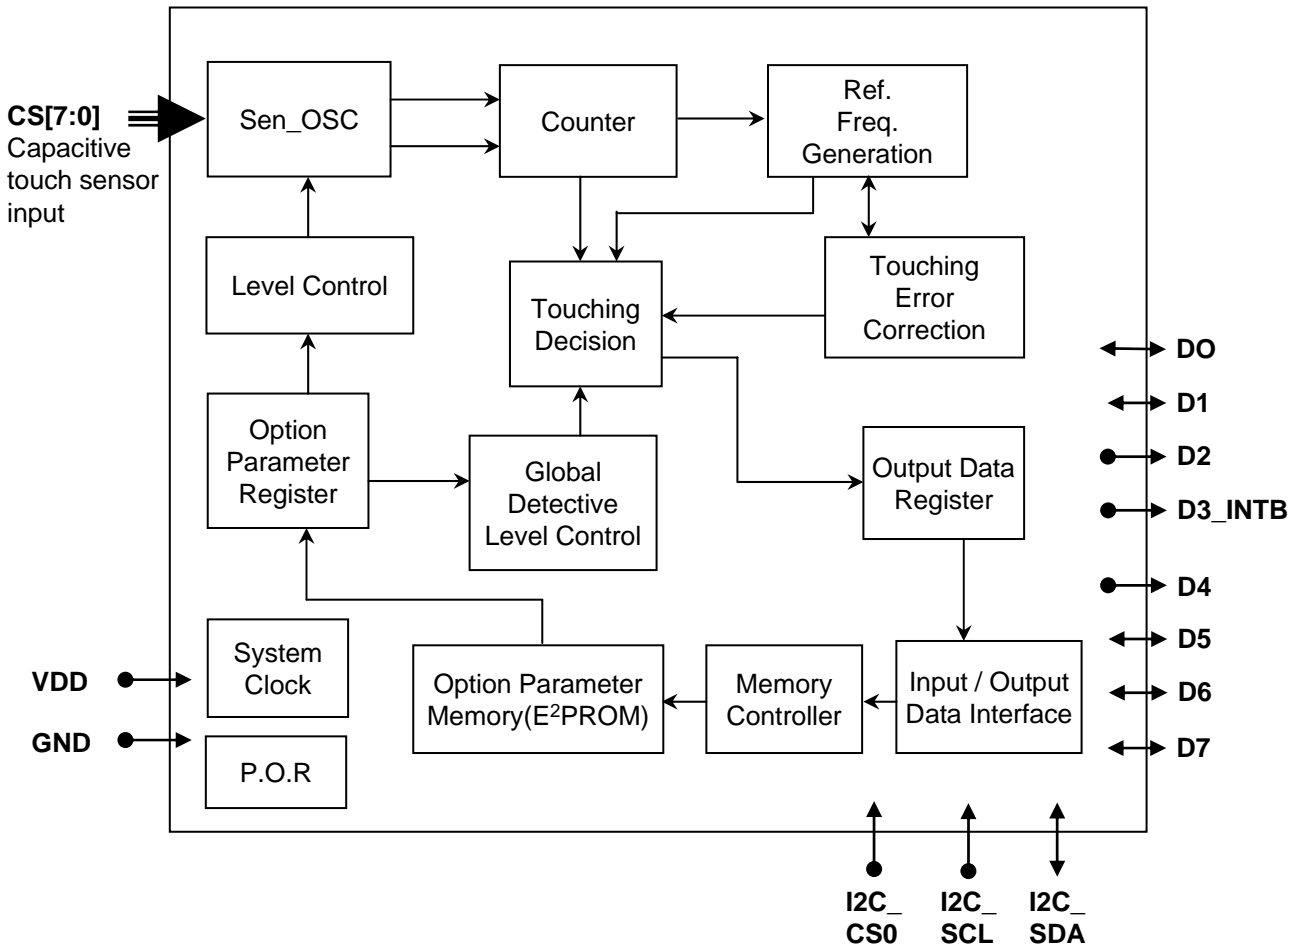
CS[7:0]
Capacitive touch sensor input

Sen_OSC

Counter

Ref. Freq. Generation

Level Control

Touching Decision

Touching Error Correction

Option Parameter Register

Global Detective Level Control

Output Data Register

System Clock

Option Parameter Memory(E$^2$PROM)

Memory Controller

Input / Output Data Interface

P.O.R

VDD

GND

DO

D1

D2

D3_INTB

D4

D5

D6

D7

I2C_ CS0

I2C_ SCL

I2C_ SDA